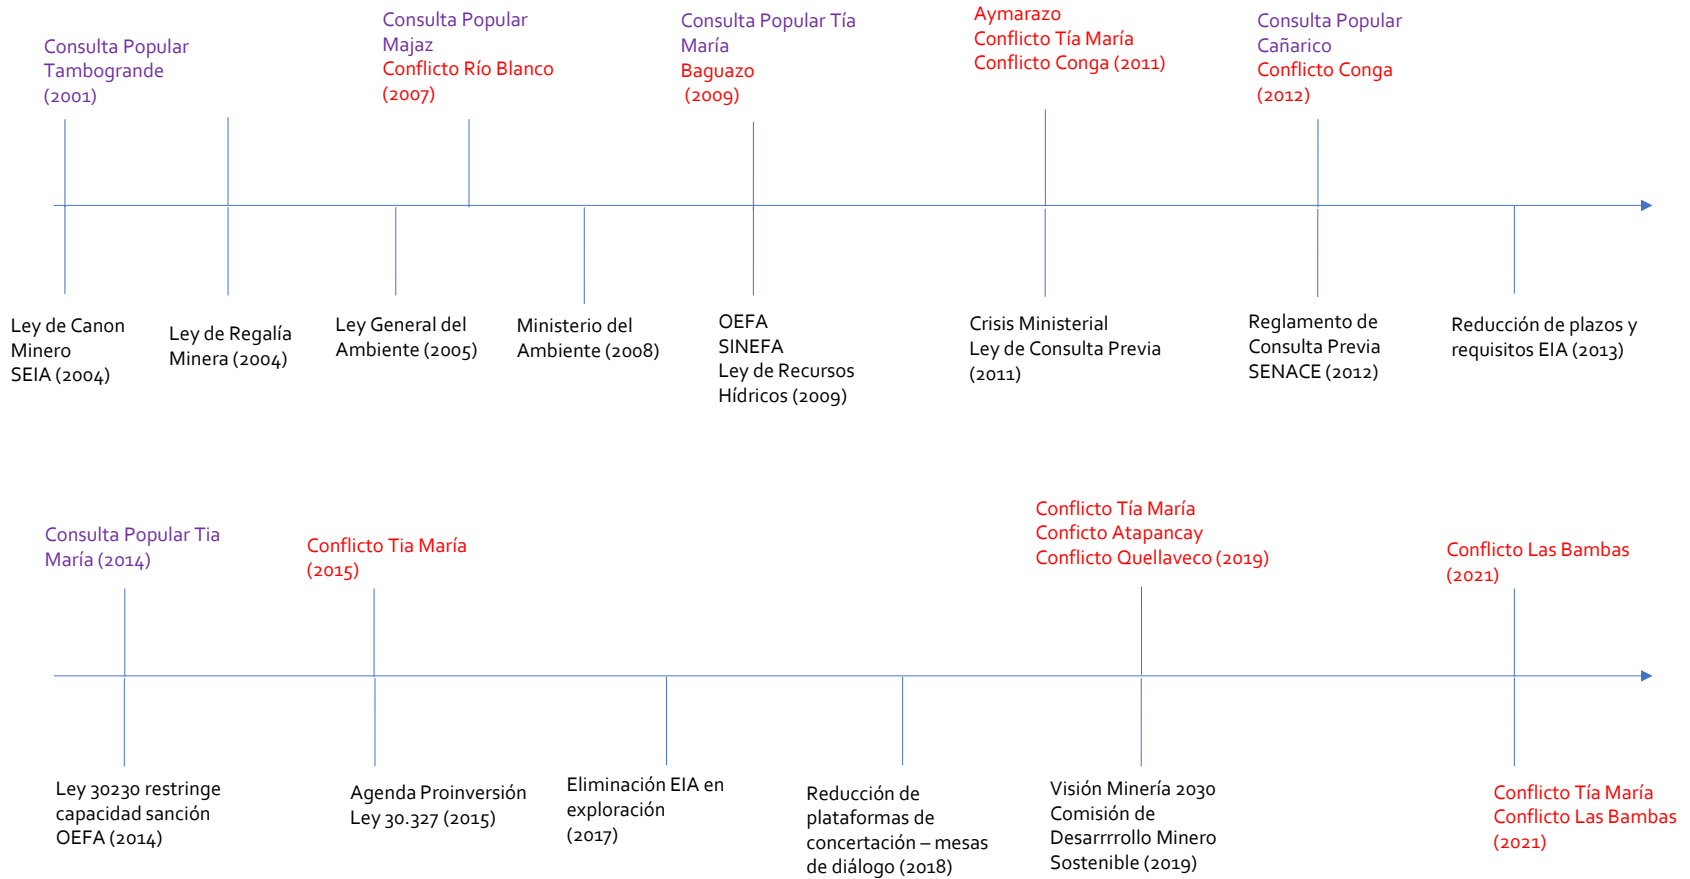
Consulta Popular Tambogrande (2001)

Consulta Popular Majaz
Conflicto Río Blanco (2007)

Consulta Popular Tía María
Baguazo (2009)

Aymarazo
Conflicto Tía María
Conflicto Conga (2011)

Consulta Popular Cañarico
Conflicto Conga (2012)

Ley de Canon Minero
SEIA (2004)

Ley de Regalía Minera (2004)

Ley General del Ambiente (2005)

Ministerio del Ambiente (2008)

OEFA
SINEFA
Ley de Recursos Hídricos (2009)

Crisis Ministerial
Ley de Consulta Previa (2011)

Reglamento de Consulta Previa
SENACE (2012)

Reducción de plazos y requisitos EIA (2013)

Consulta Popular Tia María (2014)

Conflicto Tia María (2015)

Conflicto Tía María
Conficto Atapancay
Conflicto Quellaveco (2019)

Conflicto Las Bambas (2021)

Ley 30230 restringe capacidad sanción OEFA (2014)

Agenda Proinversión
Ley 30.327 (2015)

Eliminación EIA en exploración (2017)

Reducción de plataformas de concertación – mesas de diálogo (2018)

Visión Minería 2030
Comisión de Desarrrrollo Minero Sostenible (2019)

Conflicto Tía María
Conflicto Las Bambas (2021)